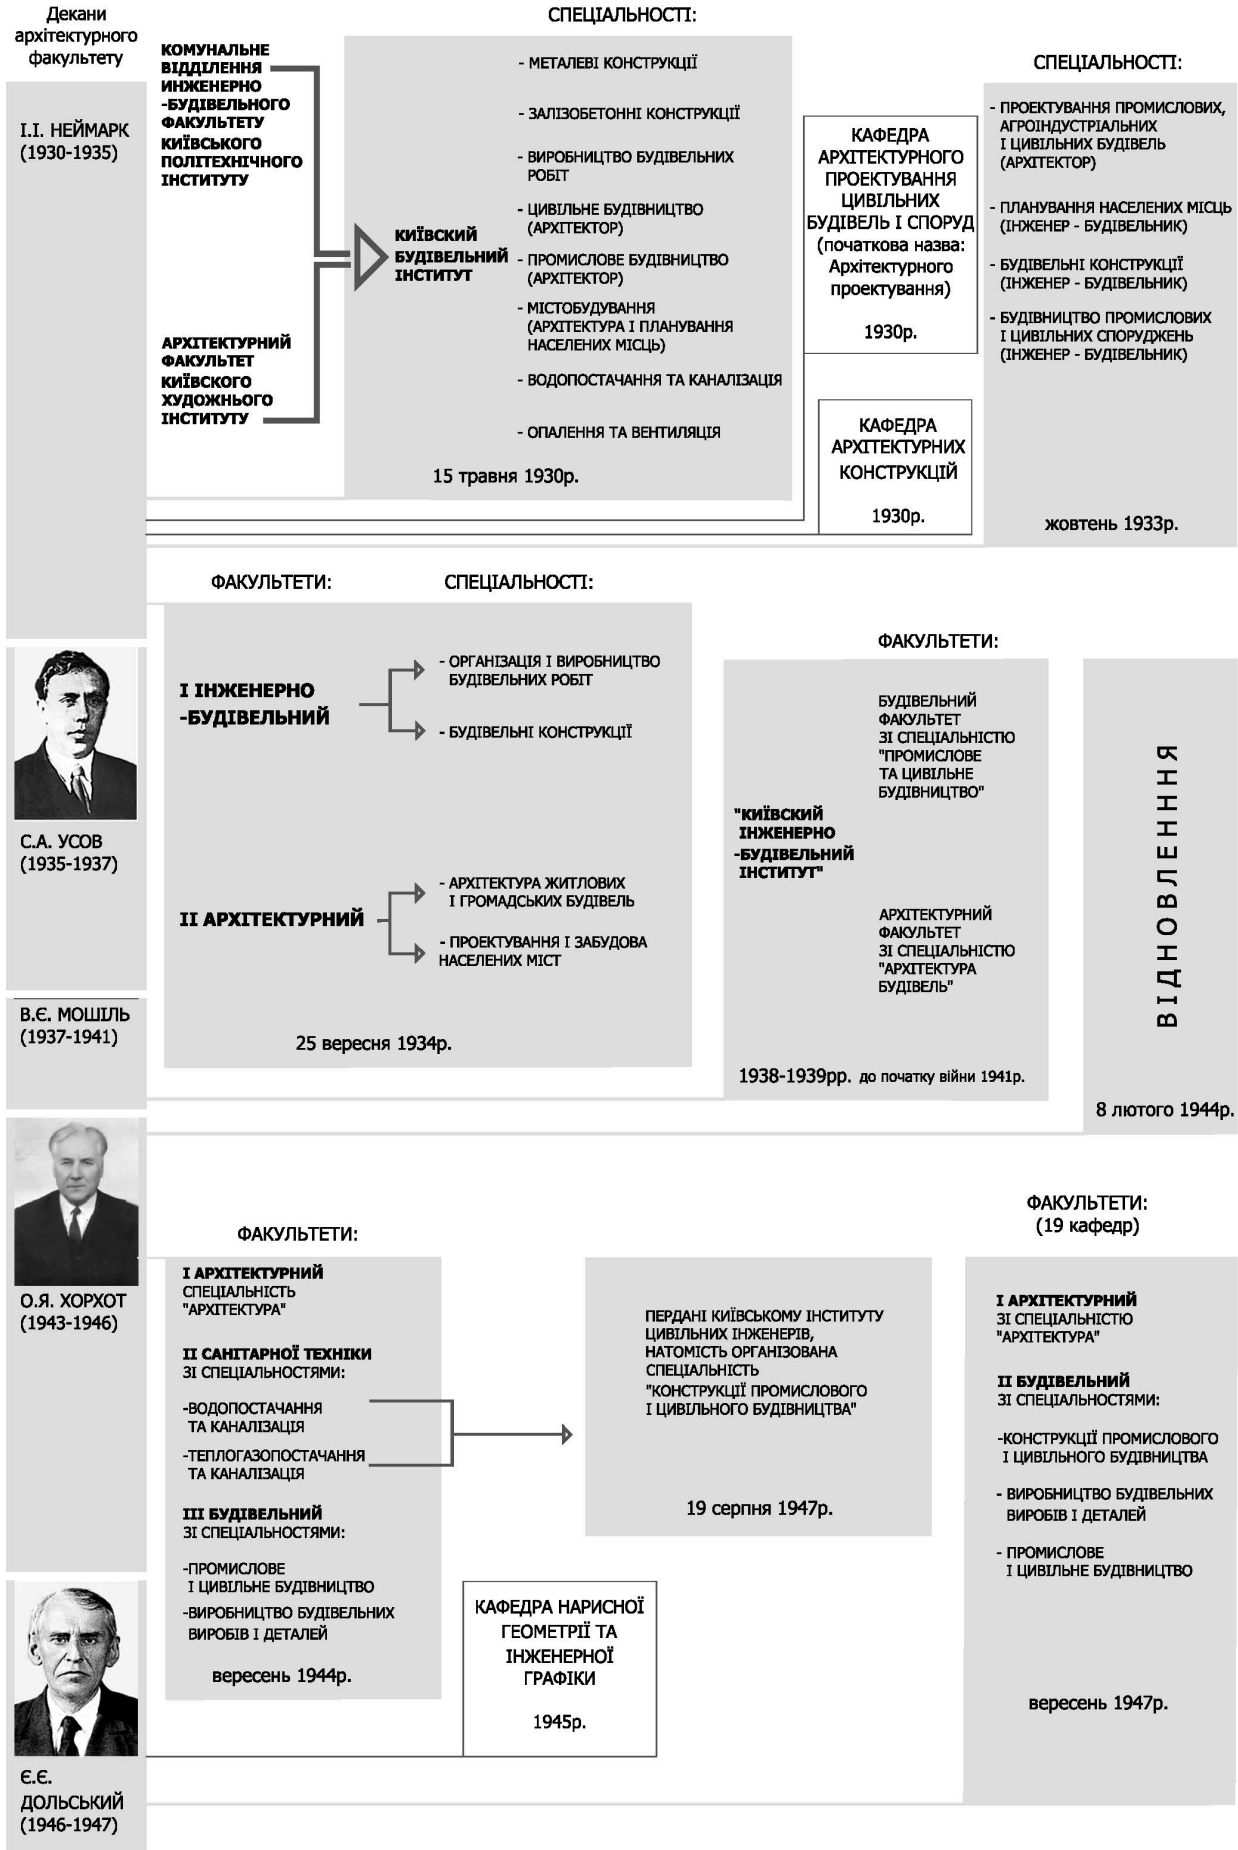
Декани архітектурного факультету

І.І. НЕЙМАРК (1930-1935)

КОМУНАЛЬНЕ ВІДДІЛЕННЯ ІНЖЕНЕРНО -БУДІВЕЛЬНОГО ФАКУЛЬТЕТУ КИЇВСЬКОГО ПОЛІТЕХНІЧНОГО ІНСТИТУТУ

АРХІТЕКТУРНИЙ ФАКУЛЬТЕТ КИЇВСКОГО ХУДОЖНЬОГО ІНСТИТУТУ

КИЇВСКИЙ БУДІВЕЛЬНИЙ ІНСТИТУТ

СПЕЦІАЛЬНОСТІ:

- МЕТАЛЕВІ КОНСТРУКЦІЇ
- ЗАЛІЗОБЕТОННІ КОНСТРУКЦІЇ
- ВИРОБНИЦТВО БУДІВЕЛЬНИХ РОБІТ
- ЦИВІЛЬНЕ БУДІВНИЦТВО (АРХІТЕКТОР)
- ПРОМИСЛОВЕ БУДІВНИЦТВО (АРХІТЕКТОР)
- МІСТОБУДУВАННЯ (АРХІТЕКТУРА І ПЛАНУВАННЯ НАСЕЛЕНИХ МІСЦЬ)
- ВОДОПОСТАЧАННЯ ТА КАНАЛІЗАЦІЯ
- ОПАЛЕННЯ ТА ВЕНТИЛЯЦІЯ

15 травня 1930р.

КАФЕДРА АРХІТЕКТУРНОГО ПРОЕКТУВАННЯ ЦИВІЛЬНИХ БУДІВЕЛЬ І СПОРУД (початкова назва: Архітектурного проектування)

1930р.

КАФЕДРА АРХІТЕКТУРНИХ КОНСТРУКЦІЙ

1930р.

СПЕЦІАЛЬНОСТІ:

- ПРОЕКТУВАННЯ ПРОМИСЛОВИХ, АГРОІНДУСТРІАЛЬНИХ І ЦИВІЛЬНИХ БУДІВЕЛЬ (АРХІТЕКТОР)
- ПЛАНУВАННЯ НАСЕЛЕНИХ МІСЦЬ (ІНЖЕНЕР - БУДІВЕЛЬНИК)
- БУДІВЕЛЬНІ КОНСТРУКЦІЇ (ІНЖЕНЕР - БУДІВЕЛЬНИК)
- БУДІВНИЦТВО ПРОМИСЛОВИХ І ЦИВІЛЬНИХ СПОРУДЖЕНЬ (ІНЖЕНЕР - БУДІВЕЛЬНИК)

жовтень 1933р.

С.А. УСОВ (1935-1937)

ФАКУЛЬТЕТИ:

СПЕЦІАЛЬНОСТІ:

I ІНЖЕНЕРНО -БУДІВЕЛЬНИЙ

- ОРГАНІЗАЦІЯ І ВИРОБНИЦТВО БУДІВЕЛЬНИХ РОБІТ
- БУДІВЕЛЬНІ КОНСТРУКЦІЇ

II АРХІТЕКТУРНИЙ

- АРХІТЕКТУРА ЖИТЛОВИХ І ГРОМАДСЬКИХ БУДІВЕЛЬ
- ПРОЕКТУВАННЯ І ЗАБУДОВА НАСЕЛЕНИХ МІСТ

25 вересня 1934р.

В.Є. МОШІЛЬ (1937-1941)

ФАКУЛЬТЕТИ:

"КИЇВСКИЙ ІНЖЕНЕРНО -БУДІВЕЛЬНИЙ ІНСТИТУТ"

БУДІВЕЛЬНИЙ ФАКУЛЬТЕТ ЗІ СПЕЦІАЛЬНІСТЮ "ПРОМИСЛОВЕ ТА ЦИВІЛЬНЕ БУДІВНИЦТВО"

АРХІТЕКТУРНИЙ ФАКУЛЬТЕТ ЗІ СПЕЦІАЛЬНІСТЮ "АРХІТЕКТУРА БУДІВЕЛЬ"

1938-1939рр. до початку війни 1941р.

ВІДНОВЛЕННЯ

8 лютого 1944р.

О.Я. ХОРХОТ (1943-1946)

ФАКУЛЬТЕТИ:

I АРХІТЕКТУРНИЙ
СПЕЦІАЛЬНІСТЬ "АРХІТЕКТУРА"

II САНІТАРНОЇ ТЕХНІКИ
ЗІ СПЕЦІАЛЬНОСТЯМИ:

-ВОДОПОСТАЧАННЯ ТА КАНАЛІЗАЦІЯ
-ТЕПЛОГАЗОПОСТАЧАННЯ ТА КАНАЛІЗАЦІЯ

III БУДІВЕЛЬНИЙ
ЗІ СПЕЦІАЛЬНОСТЯМИ:

-ПРОМИСЛОВЕ І ЦИВІЛЬНЕ БУДІВНИЦТВО
-ВИРОБНИЦТВО БУДІВЕЛЬНИХ ВИРОБІВ І ДЕТАЛЕЙ

вересень 1944р.

ПЕРДАНІ КИЇВСЬКОМУ ІНСТИТУТУ ЦИВІЛЬНИХ ІНЖЕНЕРІВ, НАТОМІСТЬ ОРГАНІЗОВАНА СПЕЦІАЛЬНІСТЬ "КОНСТРУКЦІЇ ПРОМИСЛОВОГО І ЦИВІЛЬНОГО БУДІВНИЦТВА"

19 серпня 1947р.

КАФЕДРА НАРИСНОЇ ГЕОМЕТРІЇ ТА ІНЖЕНЕРНОЇ ГРАФІКИ

1945р.

ФАКУЛЬТЕТИ: (19 кафедр)

I АРХІТЕКТУРНИЙ
ЗІ СПЕЦІАЛЬНІСТЮ "АРХІТЕКТУРА"

II БУДІВЕЛЬНИЙ
ЗІ СПЕЦІАЛЬНОСТЯМИ:

-КОНСТРУКЦІЇ ПРОМИСЛОВОГО І ЦИВІЛЬНОГО БУДІВНИЦТВА
- ВИРОБНИЦТВО БУДІВЕЛЬНИХ ВИРОБІВ І ДЕТАЛЕЙ
- ПРОМИСЛОВЕ І ЦИВІЛЬНЕ БУДІВНИЦТВО

вересень 1947р.

Є.Є. ДОЛЬСЬКИЙ (1946-1947)